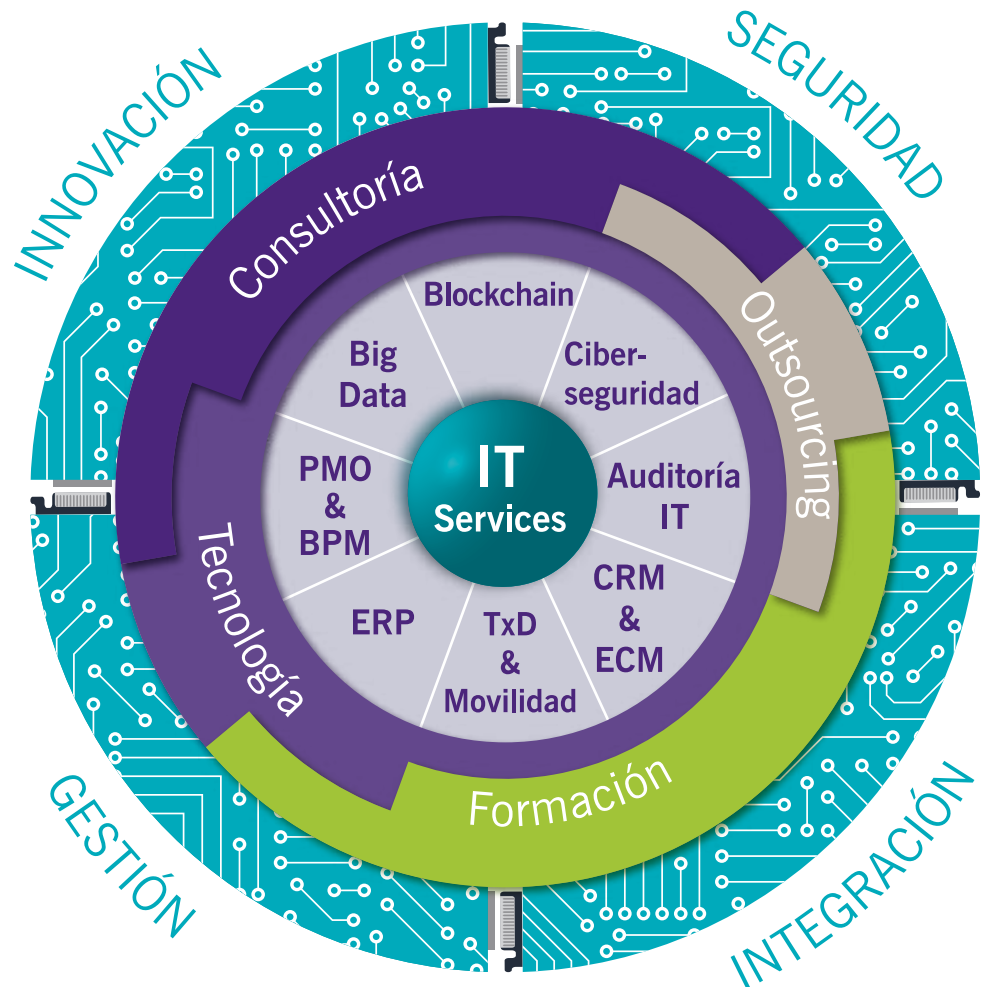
INNOVACIÓN

SEGURIDAD

GESTIÓN

INTEGRACIÓN

Consultoría

Outsourcing

Formación

Tecnología

Blockchain

Ciberseguridad

Auditoría IT

CRM & ECM

TxD & Movilidad

ERP

PMO & BPM

Big Data

IT Services